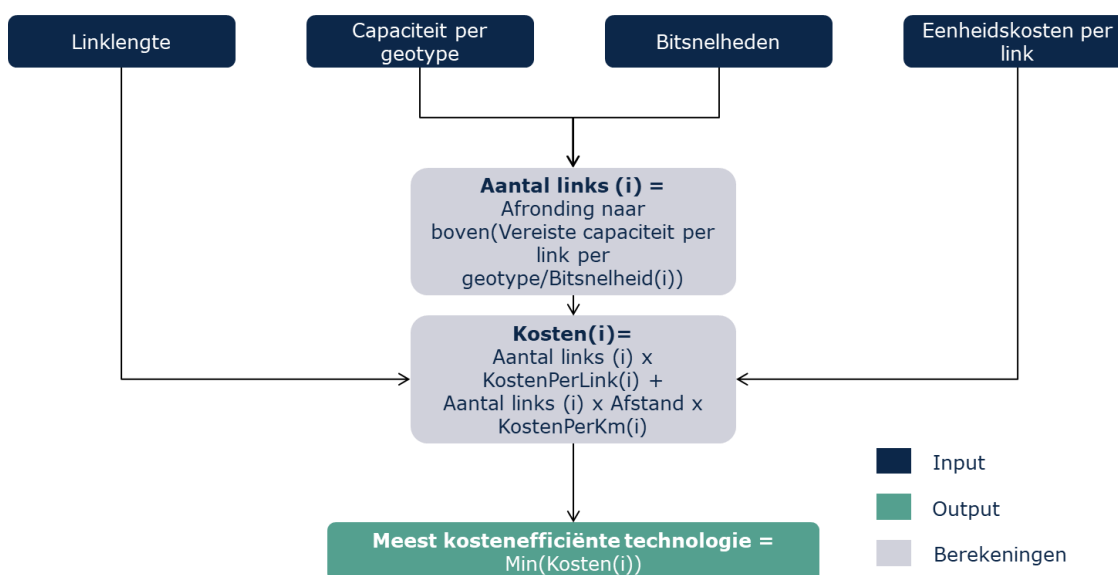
Linklengte

Capaciteit per geotype

Bitsnelheden

Eenheidskosten per link

**Aantal links (i) =**
Afronding naar boven(Vereiste capaciteit per link per geotype/Bitsnelheid(i))

**Kosten(i)=**
Aantal links (i) x KostenPerLink(i) +
Aantal links (i) x Afstand x KostenPerKm(i)

**Meest kostenefficiënte technologie =**
Min(Kosten(i))

Input

Output

Berekeningen